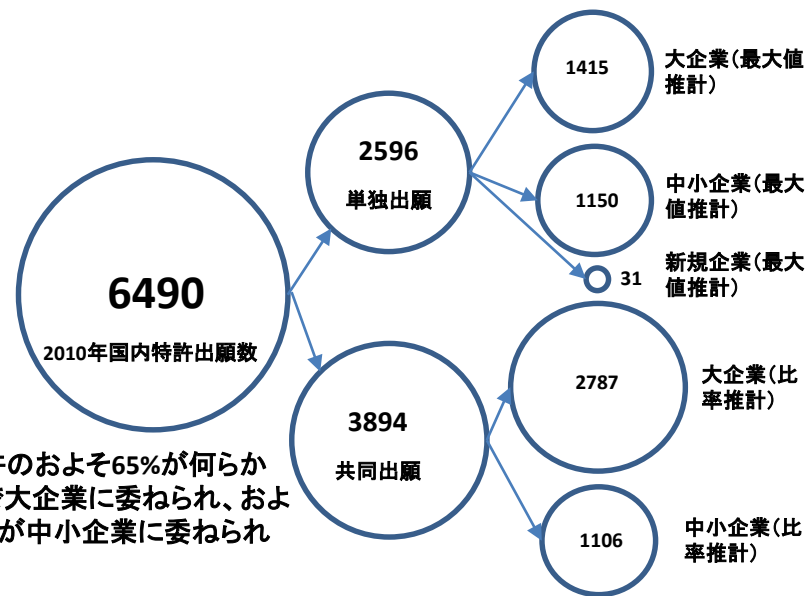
6490
2010年国内特許出願数

2596
単独出願

3894
共同出願

1415
大企業(最大値推計)

1150
中小企業(最大値推計)

31
新規企業(最大値推計)

2787
大企業(比率推計)

1106
中小企業(比率推計)

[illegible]のおよそ65%が何らか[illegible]大企業に委ねられ、およ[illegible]が中小企業に委ねられ